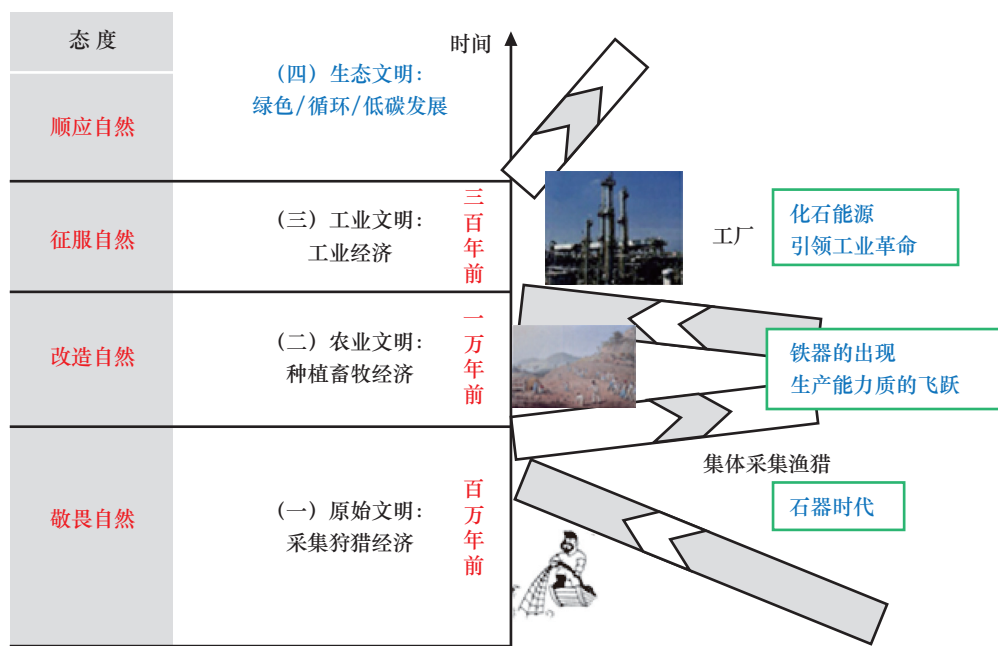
| 态 度 | | |
|---|---|---|
| 顺应自然 | （四）生态文明：绿色/循环/低碳发展 | |
| 征服自然 | （三）工业文明：工业经济 | 三百年前 |
| 改造自然 | （二）农业文明：种植畜牧经济 | 一万年前 |
| 敬畏自然 | （一）原始文明：采集狩猎经济 | 百万年前 |

时间

工厂

化石能源
引领工业革命

铁器的出现
生产能力质的飞跃

集体采集渔猎

石器时代